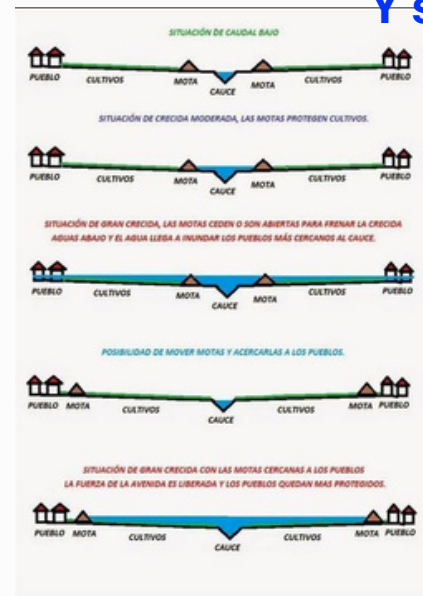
Y S

SITUACIÓN DE CAUDAL BAJO

PUEBLO CULTIVOS MOTA CAUCE MOTA CULTIVOS PUEBLO

SITUACIÓN DE CRECIDA MODERADA, LAS MOTAS PROTEGEN CULTIVOS.

PUEBLO CULTIVOS MOTA CAUCE MOTA CULTIVOS PUEBLO

SITUACIÓN DE GRAN CRECIDA, LAS MOTAS CEDEN O SON ABIERTAS PARA FRENAR LA CRECIDA AGUAS ABAJO Y EL AGUA LLEGA A INUNDAR LOS PUEBLOS MÁS CERCANOS AL CAUCE.

PUEBLO CULTIVOS MOTA CAUCE MOTA CULTIVOS PUEBLO

POSIBILIDAD DE MOVER MOTAS Y ACERCARLAS A LOS PUEBLOS.

PUEBLO MOTA CULTIVOS CAUCE CULTIVOS MOTA PUEBLO

SITUACIÓN DE GRAN CRECIDA CON LAS MOTAS CERCANAS A LOS PUEBLOS LA FUERZA DE LA AVENIDA ES LIBERADA Y LOS PUEBLOS QUEDAN MAS PROTEGIDOS.

PUEBLO MOTA CULTIVOS CAUCE CULTIVOS MOTA PUEBLO